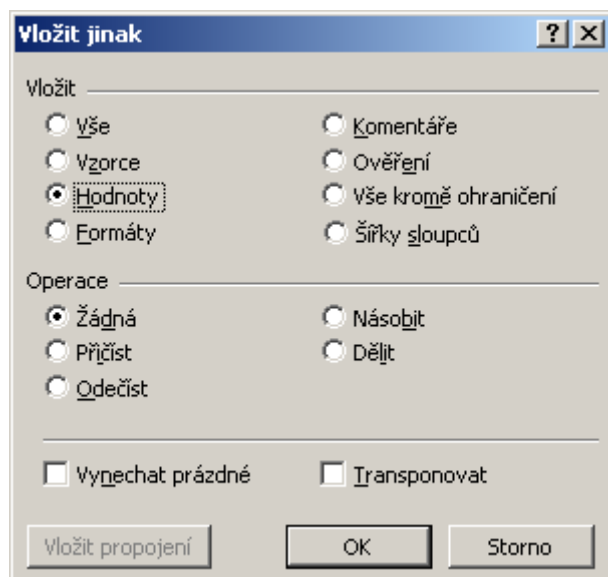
Vložit jinak

?

X

Vložit

Vše

Komentáře

Vzorce

Ověření

Hodnoty

Vše kromě ohraničení

Formáty

Šířky sloupců

Operace

Žádná

Násobit

Přičíst

Dělit

Odečíst

Vynechat prázdné

Transponovat

Vložit propojení

OK

Storno